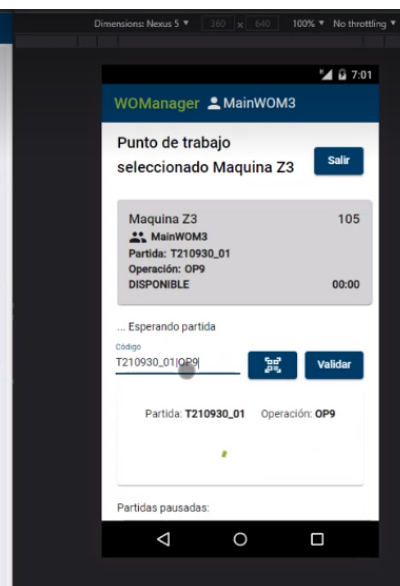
Dimensions: Nexus 5 ▾ 360 x 640 100% ▾ No throttling ▾

7:01

WOManager MainWOM3

Punto de trabajo seleccionado Maquina Z3

Salir

Maquina Z3 105

MainWOM3

Partida: T210930_01

Operación: OP9

DISPONIBLE 00:00

... Esperando partida

Código

T210930_01|OP9

Validar

Partida: T210930_01 Operación: OP9

Partidas pausadas: